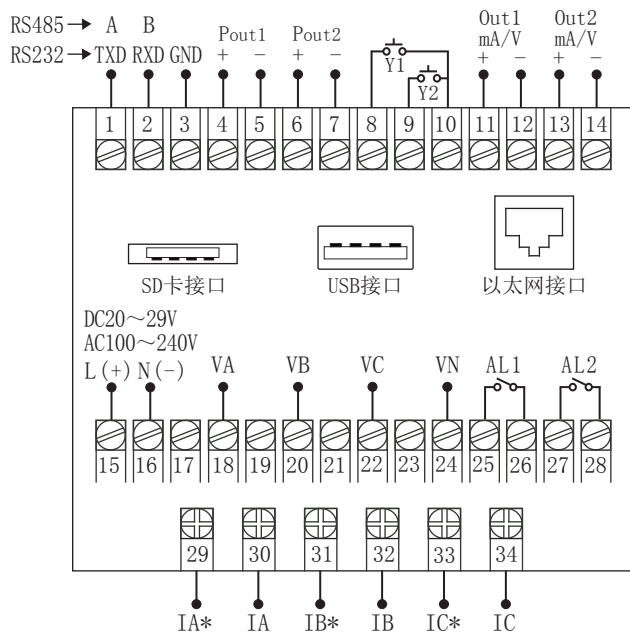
RS485 → A B
RS232 → TXD RXD GND

Pout1
+ −

Pout2
+ −

Y1
Y2

Out1
mA/V
+ −

Out2
mA/V
+ −

1 2 3 4 5 6 7 8 9 10 11 12 13 14

SD卡接口

USB接口

以太网接口

DC20～29V
AC100～240V
L (+) N (−)

VA VB VC VN AL1 AL2

15 16 17 18 19 20 21 22 23 24 25 26 27 28

29 30 31 32 33 34

IA* IA IB* IB IC* IC